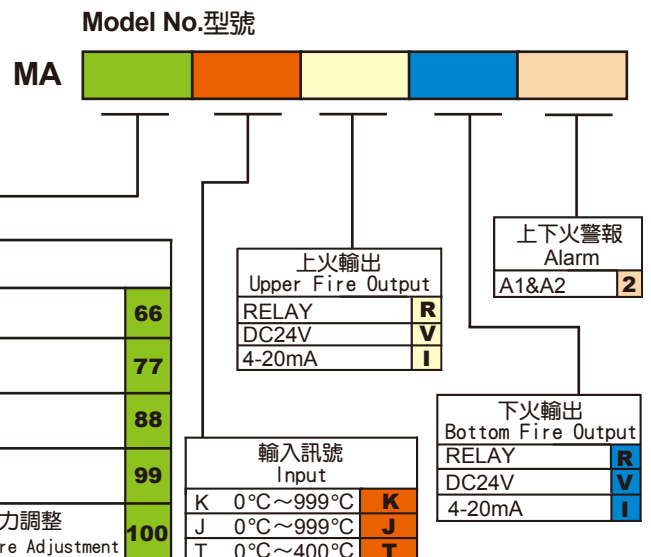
Model No.型號

MA

66

77

88

99

力調整
re Adjustment

100

上火輸出
Upper Fire Output

| RELAY | R |
|---|---|
| DC24V | V |
| 4-20mA | I |

上下火警報
Alarm

| A1&A2 | 2 |
|---|---|

下火輸出
Bottom Fire Output

| RELAY | R |
|---|---|
| DC24V | V |
| 4-20mA | I |

輸入訊號
Input

| K | 0°C～999°C | K |
|---|---|---|
| J | 0°C～999°C | J |
| T | 0°C～400°C | T |